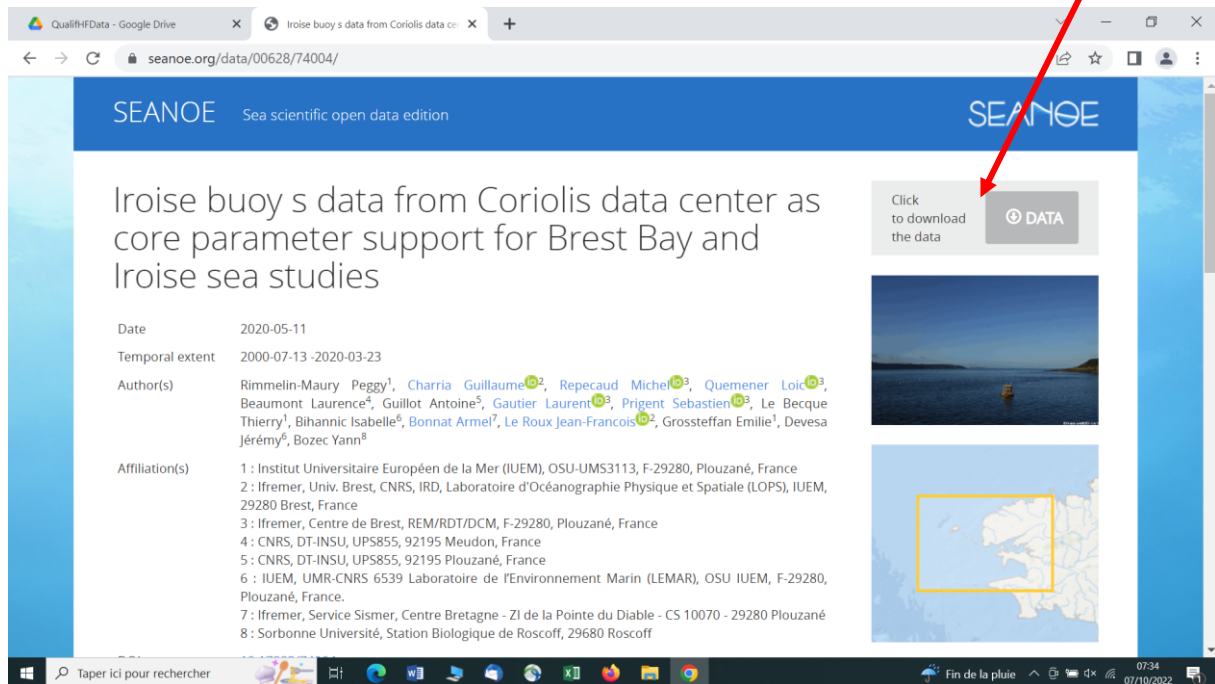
QualifHFData - Google Drive
Iroise buoy s data from Coriolis data ce
seanoe.org/data/00628/74004/

SEANOE Sea scientific open data edition
SEANOE

Iroise buoy s data from Coriolis data center as core parameter support for Brest Bay and Iroise sea studies

Click to download the data
DATA

| Date | 2020-05-11 |
|---|---|
| Temporal extent | 2000-07-13 -2020-03-23 |
| Author(s) | Rimmelin-Maury Peggy$^1$, Charria Guillaume$^2$, Repecaud Michel$^3$, Quemener Loic$^3$, Beaumont Laurence$^4$, Guillot Antoine$^5$, Gautier Laurent$^3$, Prigent Sebastien$^3$, Le Becque Thierry$^1$, Bihannic Isabelle$^6$, Bonnat Armel$^7$, Le Roux Jean-Francois$^2$, Grossteffan Emilie$^1$, Devesa Jérémy$^6$, Bozec Yann$^8$ |
| Affiliation(s) | 1 : Institut Universitaire Européen de la Mer (IUEM), OSU-UMS3113, F-29280, Plouzané, France<br>2 : Ifremer, Univ. Brest, CNRS, IRD, Laboratoire d'Océanographie Physique et Spatiale (LOPS), IUEM, 29280 Brest, France<br>3 : Ifremer, Centre de Brest, REM/RDT/DCM, F-29280, Plouzané, France<br>4 : CNRS, DT-INSU, UPS855, 92195 Meudon, France<br>5 : CNRS, DT-INSU, UPS855, 92195 Plouzané, France<br>6 : IUEM, UMR-CNRS 6539 Laboratoire de l'Environnement Marin (LEMAR), OSU IUEM, F-29280, Plouzané, France.<br>7 : Ifremer, Service Sismer, Centre Bretagne - ZI de la Pointe du Diable - CS 10070 - 29280 Plouzané<br>8 : Sorbonne Université, Station Biologique de Roscoff, 29680 Roscoff |

Taper ici pour rechercher
Fin de la pluie
07:34
07/10/2022